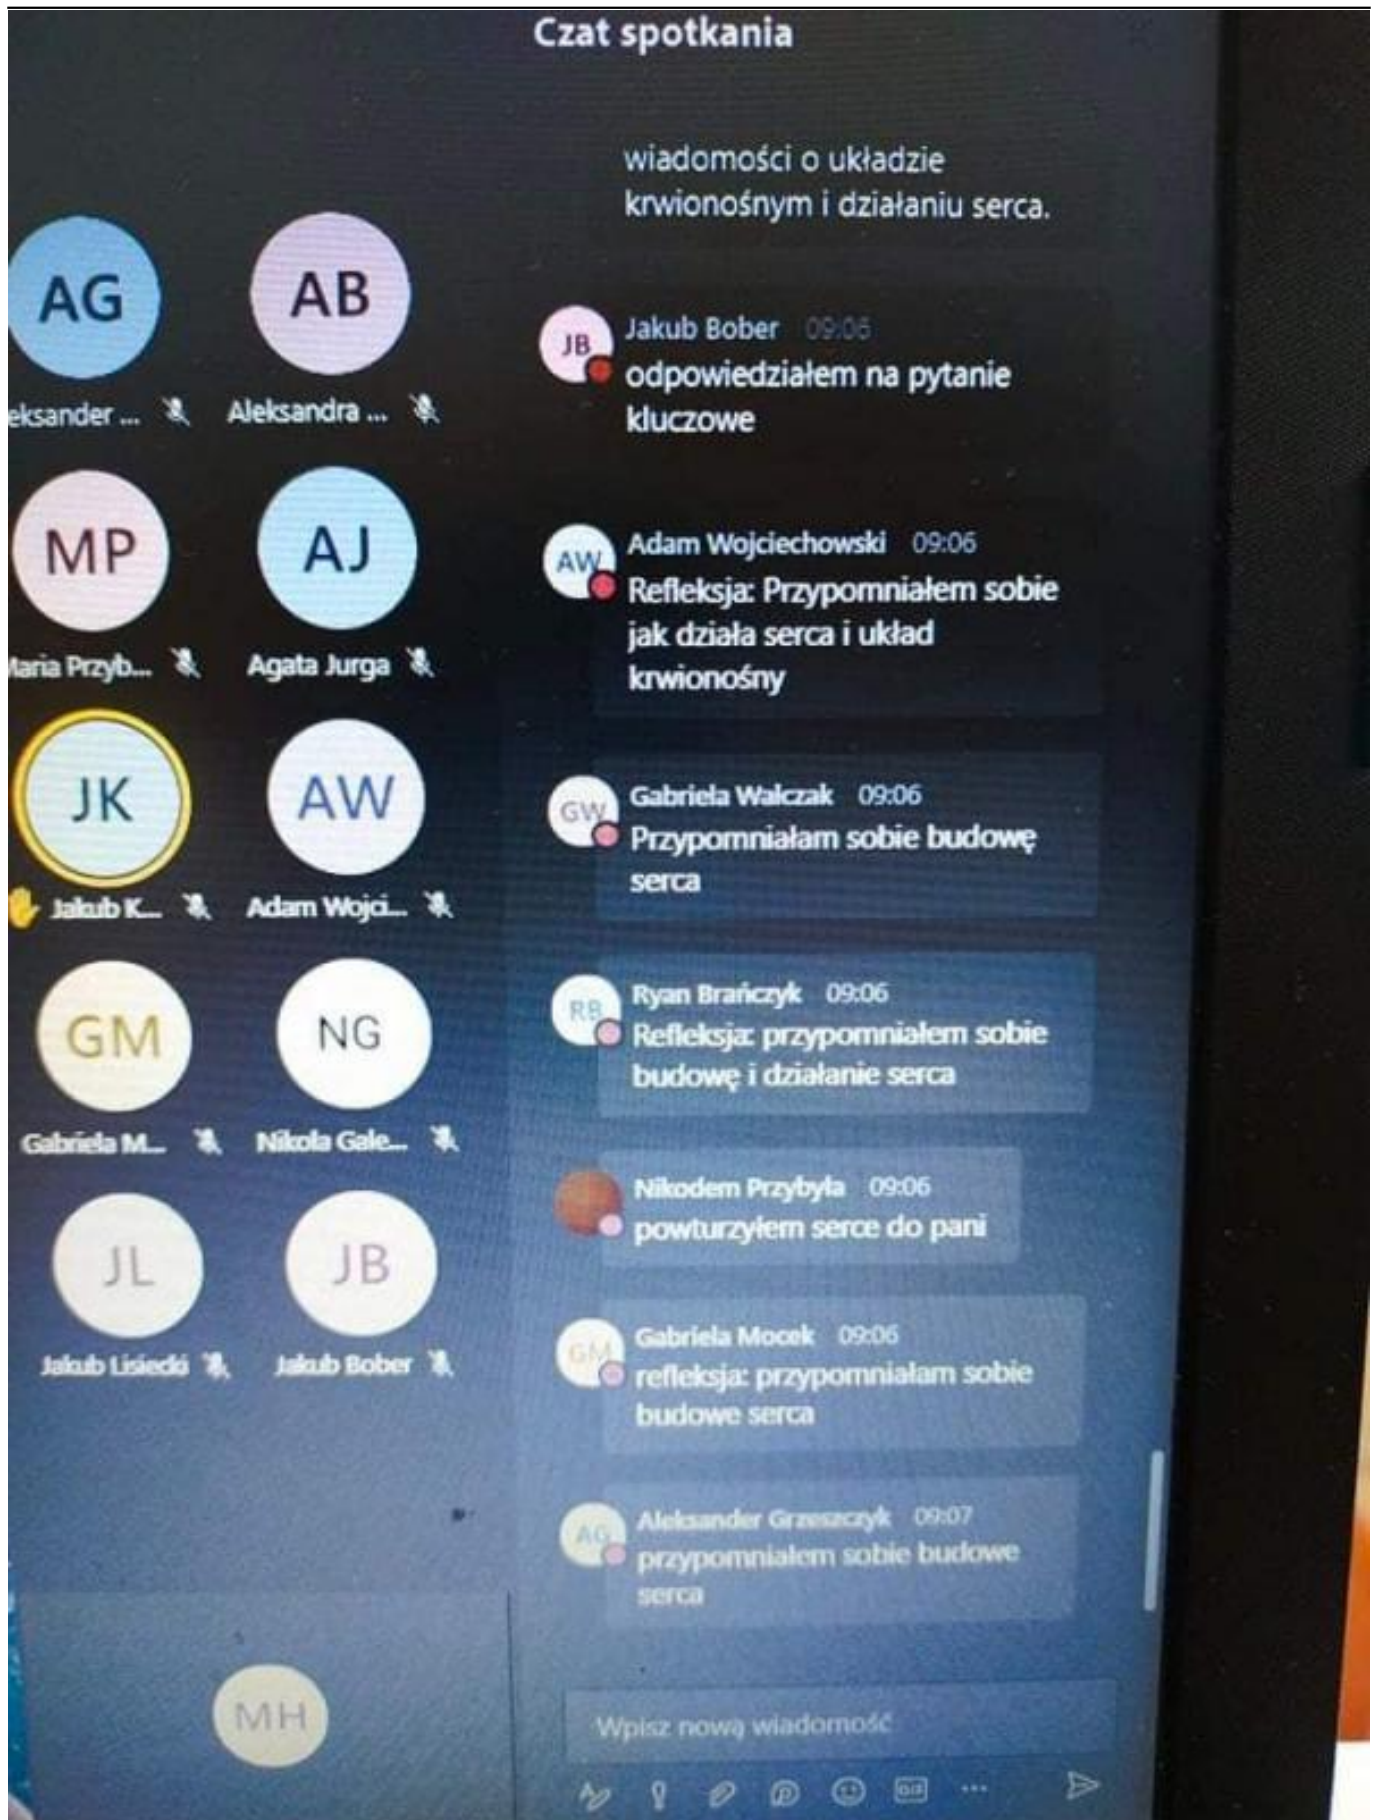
Czat spotkania

AG
eksander ...

AB
Aleksandra ...

MP
Maria Przyb...

AJ
Agata Jurga

JK
Jakub K...

AW
Adam Wojci...

GM
Gabriela M...

NG
Nikola Gale...

JL
Jakub Lisiecki

JB
Jakub Bober

MH

wiadomości o układzie krwionośnym i działaniu serca.

JB
Jakub Bober 09:06
odpowiedziałem na pytanie kluczowe

AW
Adam Wojciechowski 09:06
Refleksja: Przypomniałem sobie jak działa serca i układ krwionośny

GW
Gabriela Walczak 09:06
Przypomniałam sobie budowę serca

RB
Ryan Brańczyk 09:06
Refleksja: przypomniałem sobie budowę i działanie serca

Nikodem Przybyła 09:06
powturzyłem serce do pani

GM
Gabriela Mocek 09:06
refleksja: przypomniałam sobie budowe serca

AG
Aleksander Grzeszczyk 09:07
przypomniałem sobie budowe serca

Wpisz nową wiadomość